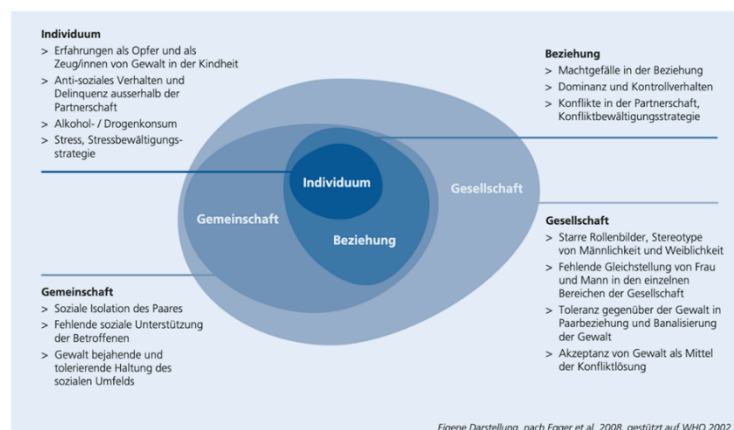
Individuum
> Erfahrungen als Opfer und als Zeug/innen von Gewalt in der Kindheit
> Anti-soziales Verhalten und Delinquenz ausserhalb der Partnerschaft
> Alkohol- / Drogenkonsum
> Stress, Stressbewältigungsstrategie

Beziehung
> Machtgefälle in der Beziehung
> Dominanz und Kontrollverhalten
> Konflikte in der Partnerschaft, Konfliktbewältigungsstrategie

Individuum

Gesellschaft

Gemeinschaft

Beziehung

Gesellschaft
> Starre Rollenbilder, Stereotype von Männlichkeit und Weiblichkeit
> Fehlende Gleichstellung von Frau und Mann in den einzelnen Bereichen der Gesellschaft
> Toleranz gegenüber der Gewalt in Paarbeziehung und Banalisierung der Gewalt
> Akzeptanz von Gewalt als Mittel der Konfliktlösung

Gemeinschaft
> Soziale Isolation des Paares
> Fehlende soziale Unterstützung der Betroffenen
> Gewalt bejahende und tolerierende Haltung des sozialen Umfelds

Eigene Darstellung, nach Egger et al. 2008, gestützt auf WHO 2002